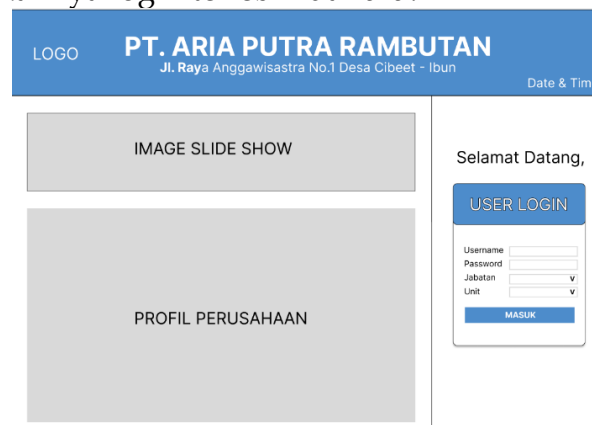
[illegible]

LOGO

PT. ARIA PUTRA RAMBUTAN

Jl. Raya Anggawisastra No.1 Desa Cibeet - Ibun

Date & Tim

IMAGE SLIDE SHOW

PROFIL PERUSAHAAN

Selamat Datang,

USER LOGIN

Username

Password

Jabatan v

Unit v

MASUK